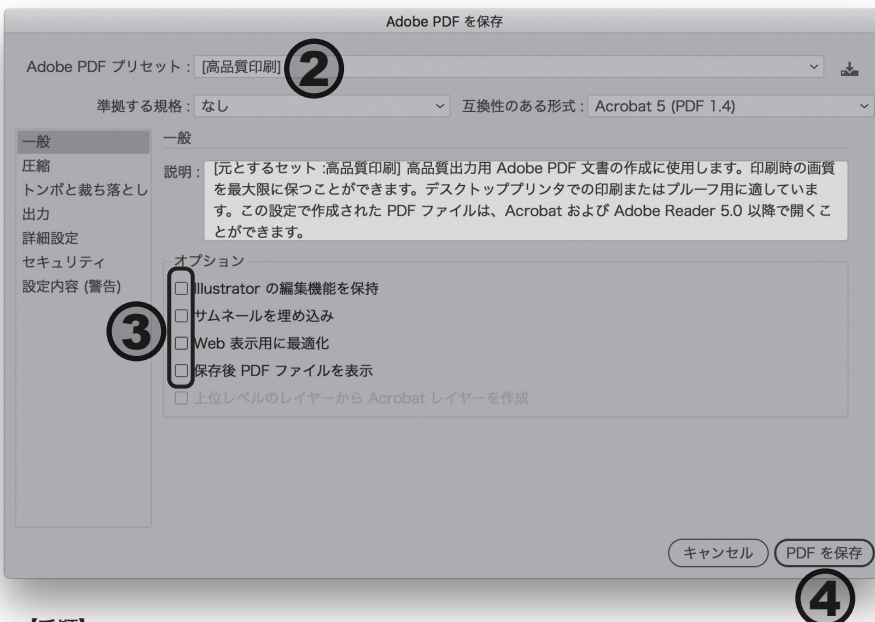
Adobe PDF を保存

Adobe PDF プリセット： [高品質印刷] ②

準拠する規格： なし

互換性のある形式： Acrobat 5 (PDF 1.4)

一般
圧縮
トンボと裁ち落とし
出力
詳細設定
セキュリティ
設定内容 (警告)

一般

説明： [元とするセット :高品質印刷] 高品質出力用 Adobe PDF 文書の作成に使用します。印刷時の画質を最大限に保つことができます。デスクトッププリンタでの印刷またはプルーフ用に適しています。この設定で作成された PDF ファイルは、Acrobat および Adobe Reader 5.0 以降で開くことができます。

オプション

③
Illustrator の編集機能を保持
サムネールを埋め込み
Web 表示用に最適化
保存後 PDF ファイルを表示
上位レベルのレイヤーから Acrobat レイヤーを作成

キャンセル
PDF を保存
④